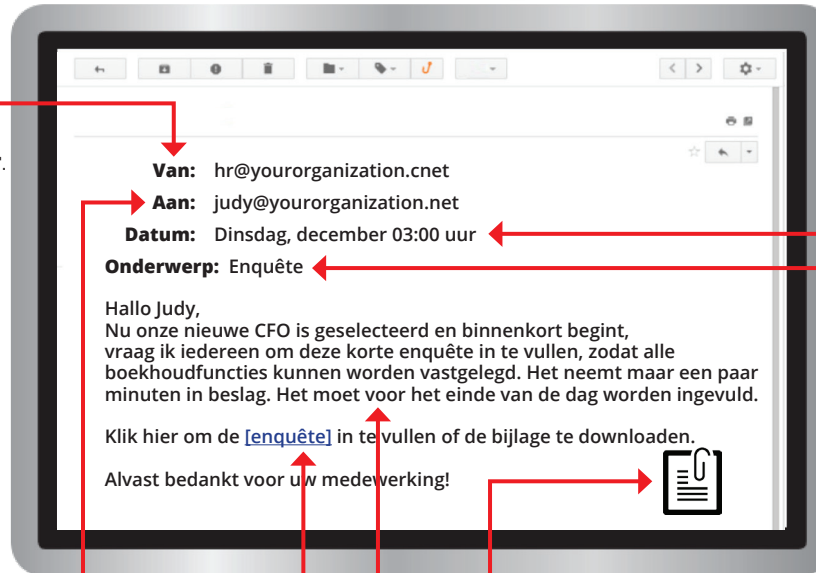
Van: hr@yourorganization.cnet
Aan: judy@yourorganization.net
Datum: Dinsdag, december 03:00 uur
Onderwerp: Enquête

Hallo Judy,
Nu onze nieuwe CFO is geselecteerd en binnenkort begint, vraag ik iedereen om deze korte enquête in te vullen, zodat alle boekhoudfuncties kunnen worden vastgelegd. Het neemt maar een paar minuten in beslag. Het moet voor het einde van de dag worden ingevuld.

Klik hier om de [enquête] in te vullen of de bijlage te downloaden.

Alvast bedankt voor uw medewerking!